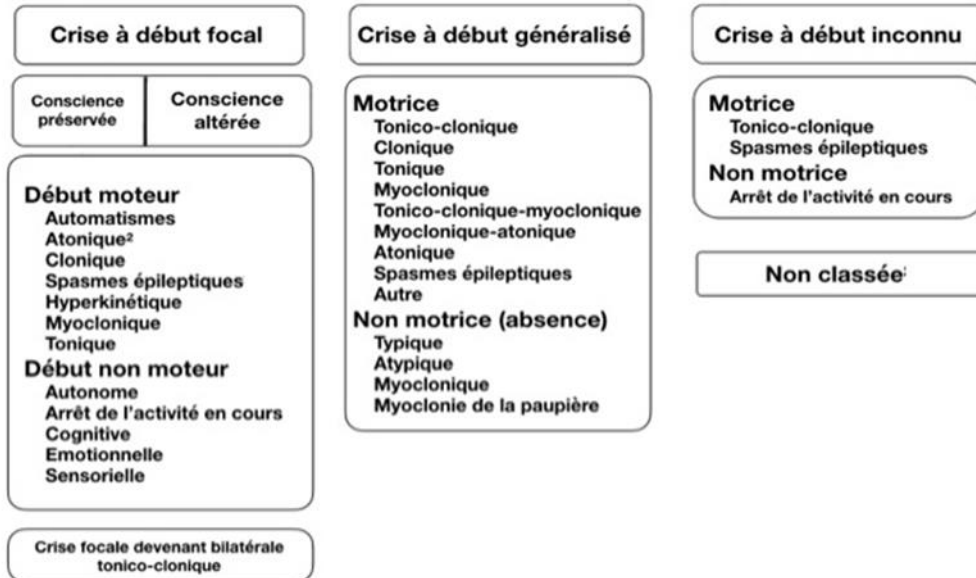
Crise à début focal

Conscience préservée

Conscience altérée

Début moteur
Automatismes
Atonique²
Clonique
Spasmes épileptiques
Hyperkinétique
Myoclonique
Tonique
Début non moteur
Autonome
Arrêt de l'activité en cours
Cognitive
Emotionnelle
Sensorielle

Crise focale devenant bilatérale tonico-clonique

Crise à début généralisé

Motrice
Tonico-clonique
Clonique
Tonique
Myoclonique
Tonico-clonique-myoclonique
Myoclonique-atonique
Atonique
Spasmes épileptiques
Autre
Non motrice (absence)
Typique
Atypique
Myoclonique
Myoclonie de la paupière

Crise à début inconnu

Motrice
Tonico-clonique
Spasmes épileptiques
Non motrice
Arrêt de l'activité en cours

Non classée